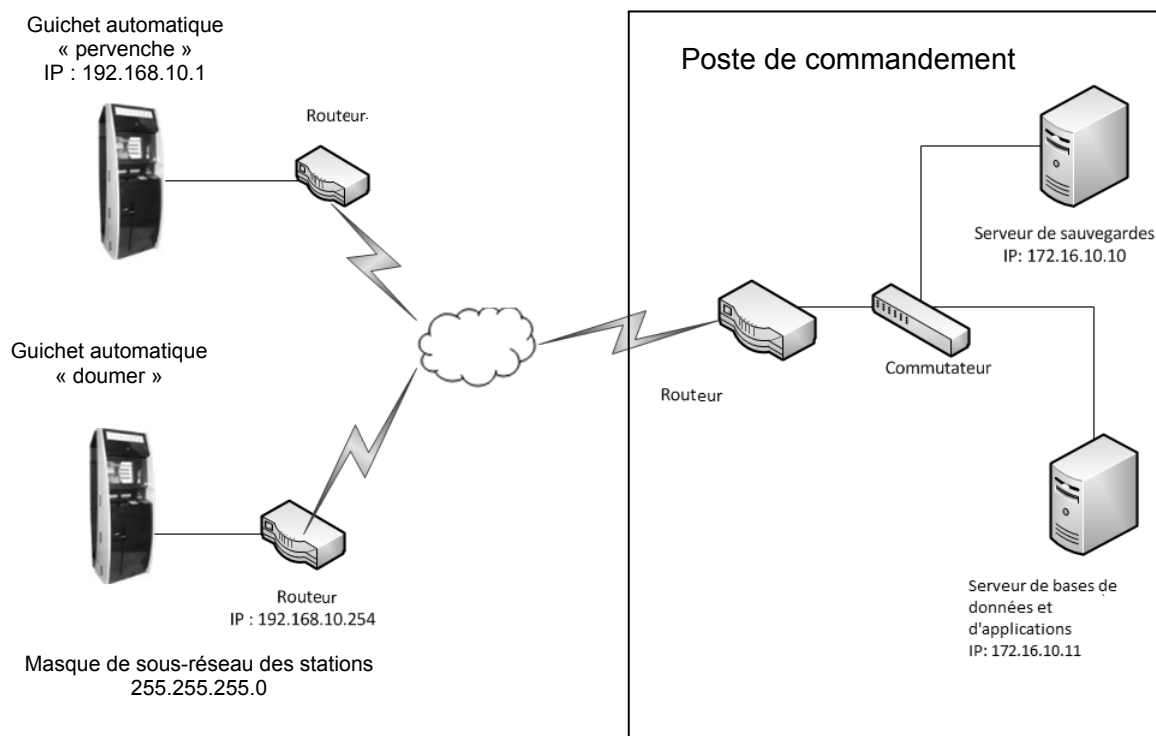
Guichet automatique
« pervenche »
IP : 192.168.10.1

Routeur

Poste de commandement

Serveur de sauvegardes
IP: 172.16.10.10

Guichet automatique
« doumer »

Commutateur

Routeur

Routeur
IP : 192.168.10.254

Serveur de bases de données et d'applications
IP: 172.16.10.11

Masque de sous-réseau des stations
255.255.255.0